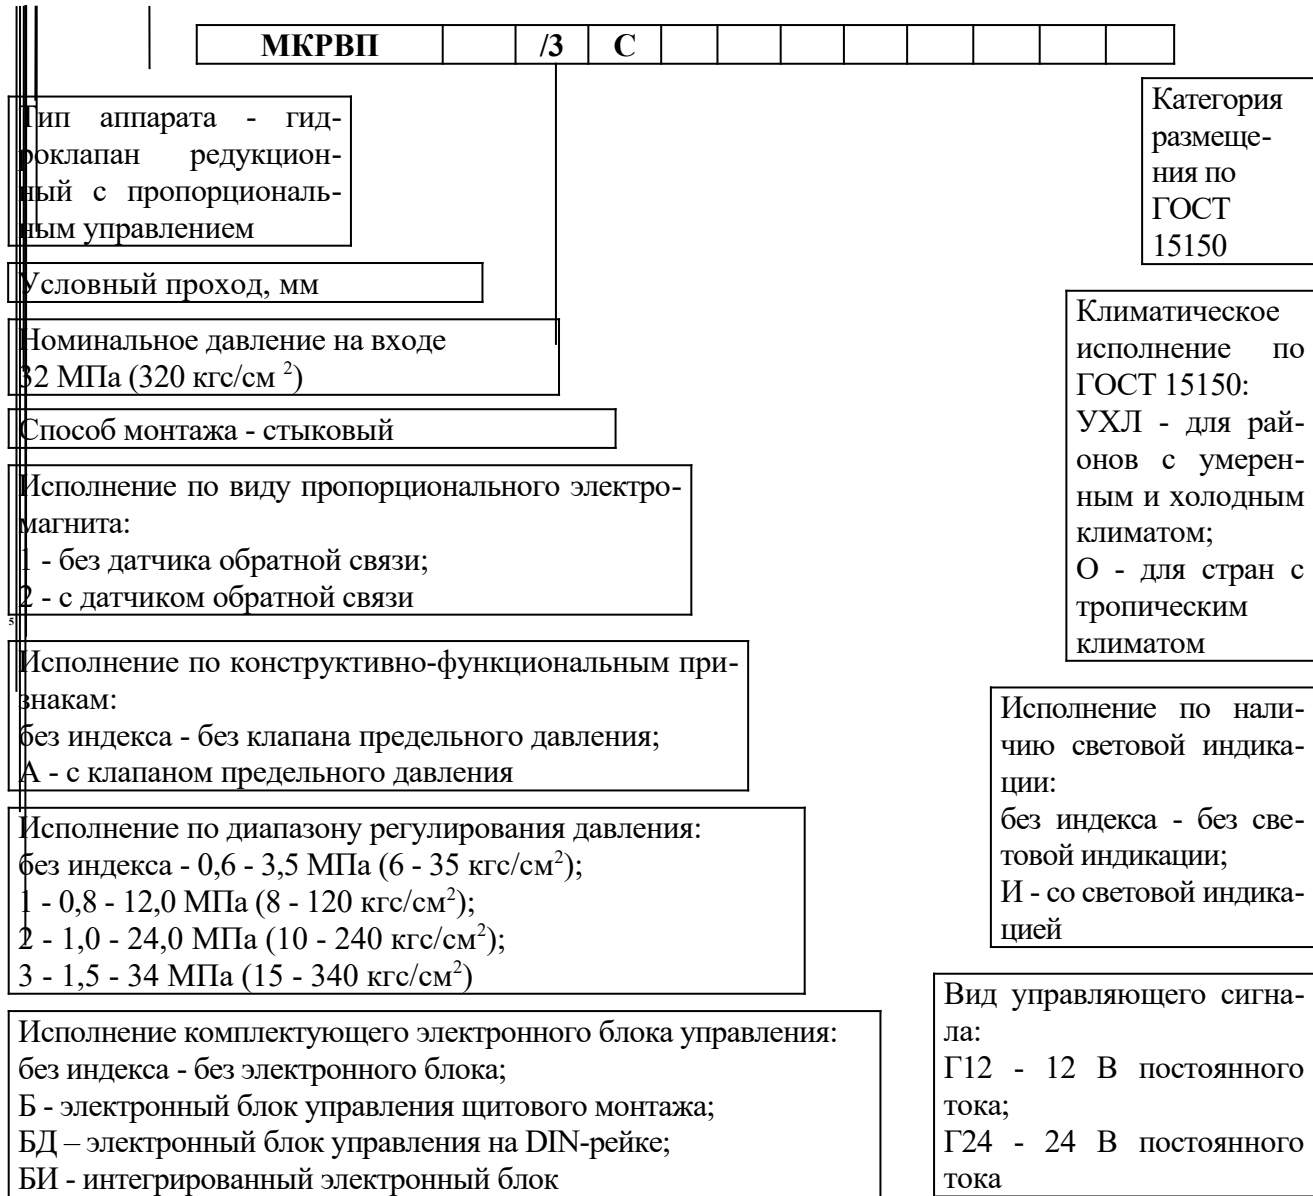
| МКРВП | | /3 | С | | | | | | | | | |
|---|---|---|---|---|---|---|---|---|---|---|---|---|

Тип аппарата - гидроклапан редукционный с пропорциональным управлением

Условный проход, мм

Номинальное давление на входе 32 МПа (320 кгс/см $^2$)

Способ монтажа - стыковый

Исполнение по виду пропорционального электромагнита:
1 - без датчика обратной связи;
2 - с датчиком обратной связи

5

Исполнение по конструктивно-функциональным признакам:
без индекса - без клапана предельного давления;
А - с клапаном предельного давления

Исполнение по диапазону регулирования давления:
без индекса - 0,6 - 3,5 МПа (6 - 35 кгс/см$^2$);
1 - 0,8 - 12,0 МПа (8 - 120 кгс/см$^2$);
2 - 1,0 - 24,0 МПа (10 - 240 кгс/см$^2$);
3 - 1,5 - 34 МПа (15 - 340 кгс/см$^2$)

Исполнение комплектующего электронного блока управления:
без индекса - без электронного блока;
Б - электронный блок управления щитового монтажа;
БД – электронный блок управления на DIN-рейке;
БИ - интегрированный электронный блок

Категория размещения по ГОСТ 15150

Климатическое исполнение по ГОСТ 15150:
УХЛ - для районов с умеренным и холодным климатом;
О - для стран с тропическим климатом

Исполнение по наличию световой индикации:
без индекса - без световой индикации;
И - со световой индикацией

Вид управляющего сигнала:
Г12 - 12 В постоянного тока;
Г24 - 24 В постоянного тока